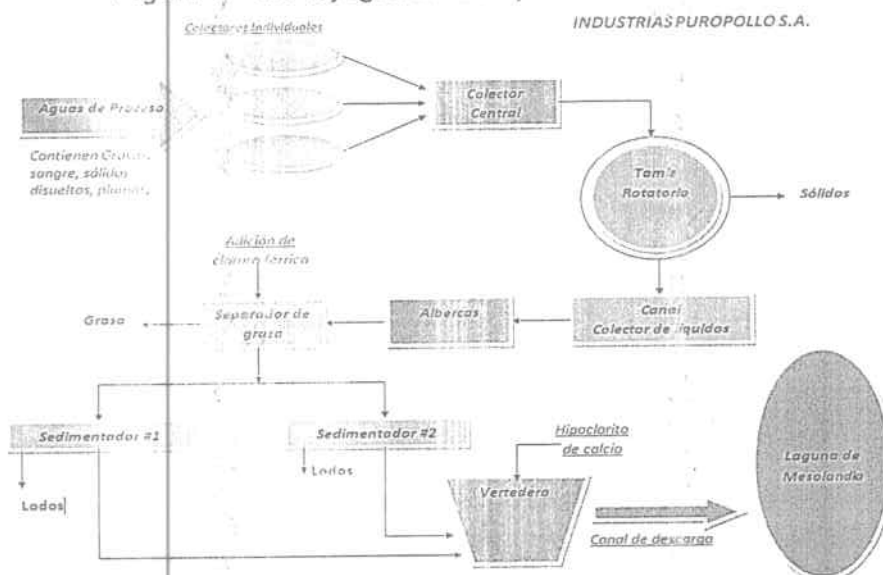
INDUSTRIAS PUROPOLLO S.A.

Colectores Individuales

Aguas de Proceso

Contienen Grasas, sangre, sólidos disueltos, plumas

Colector Central

Tamiz Rotatorio

Sólidos

Adición de cloruro férrico

Grasa

Separador de grasa

Albercas

Canal Colector de líquidos

Sedimentador #1

Sedimentador #2

Lodos

Lodos

Hipoclorito de calcio

Vertedero

Canal de descarga

Laguna de Mesolandia